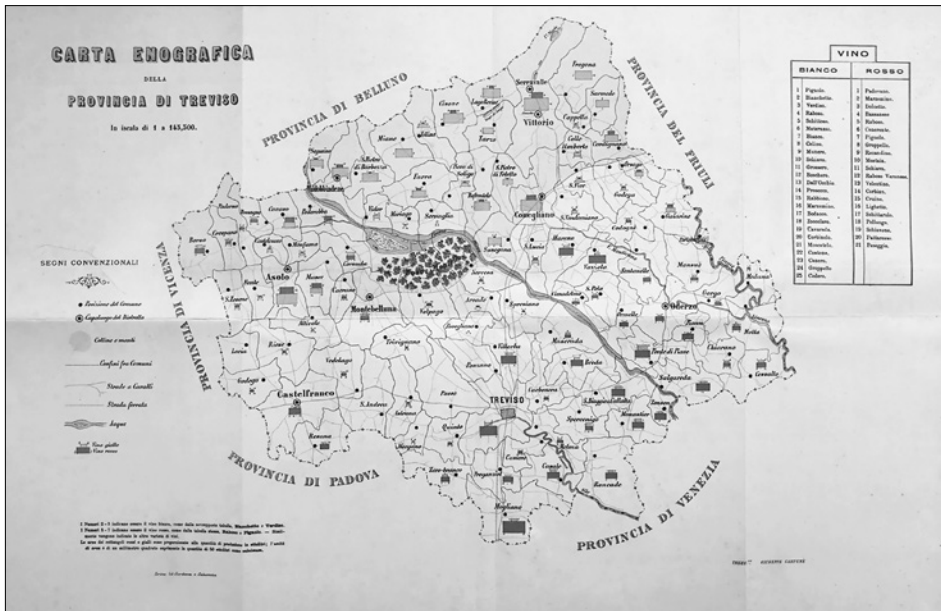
CARTA ENOGRAFICA
DELLA
PROVINCIA DI TREVISO

In scala di 1 a 143,500.

SEGNI CONVENZIONALI

Posizione del Comune
Capoluogo del Distretto
Colline e monti
Confini fra Comuni
Strade e Canali
Strada ferrata
Acque
Vino giallo
Vino nero

PROVINCIA DI BELLUNO
PROVINCIA DEL FRIULI
PROVINCIA DI VICENZA
PROVINCIA DI PADOVA
PROVINCIA DI VENEZIA

| VINO | |
|---|---|
| BIANCO | ROSSO |
| 1 Pignolo. | 1 Padovano. |
| 2 Bianchetto. | 2 Marzemino. |
| 3 Verdiso. | 3 Imbolio. |
| 4 Raboso. | 4 Bassanese |
| 5 Schittino. | 5 Raboso. |
| 6 Moscato. | 6 Cenerente. |
| 7 Bianco. | 7 Pignolo. |
| 8 Colino. | 8 Groppello. |
| 9 Moscato. | 9 Recordino. |
| 10 Schiarato. | 10 Merlo. |
| 11 Grenaccia. | 11 Schiava. |
| 12 Bombara. | 12 Raboso Veronese. |
| 13 Dall'Occhio. | 13 Valentino. |
| 14 Prosecco. | 14 Corbino. |
| 15 Refôsco. | 15 Crodino. |
| 16 Marzemino. | 16 Lighetto. |
| 17 Refosco. | 17 Schiettarolo. |
| 18 Brambano. | 18 Pollenga. |
| 19 Caranola. | 19 Schiavona. |
| 20 Cordenedo. | 20 Padovano. |
| 21 Moscatello. | 21 Pasaggia. |
| 22 Castrino. | |
| 23 Casaro. | |
| 24 Groppello | |
| 25 Cedaro. | |

Serravalle
Fregona
Sarmede
Cison
Longhere
Vittorio
Cappella
Tarzo
Colle Umberto
Cordignano
Miane
Follina
S. Pietro di Feletto
Pieve di Soligo
Farra
Valdobbiadene
S. Fior
Conegliano
S. Vendemiano
Codogné
Gaiarine
Segusino
Vidor
Moriago
Sernaglia
Cornuda
Crocetta
Pederobba
Possagno
Cavaso
Castelcucco
Monfumo
Asolo
Maser
Montebelluna
Volpago
Giavera
Arcade
Nervesa
Susegana
S. Lucia
Mareno
Vazzola
Fontanelle
Mansué
Portobuffolè
Oderzo
Gorgo
Motta
Meduna
Chiarano
Cessalto
Salgareda
Ponte di Piave
Ormelle
S. Polo
Cimadolmo
Spresiano
Povegliano
Villorba
Maserada
Breda
S. Biagio di Callalta
Zenson
Roncade
Monastier
Carbonera
Silea
Casale
Preganziol
Mogliano
Zero-branco
Quinto
Paese
Istrana
Morgano
Trevignano
Vedelago
Castelfranco
Resana
S. Zenone
Fonte
Loria
Riese
Altivole
Castello di Godego
Caerano
S. Andrea
TREVISO

1 Numeri 1-3 indicano nomi di vino bianco, ...
2 Numeri 1-3 indicano nomi di vino rosso, ...
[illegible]

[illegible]

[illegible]